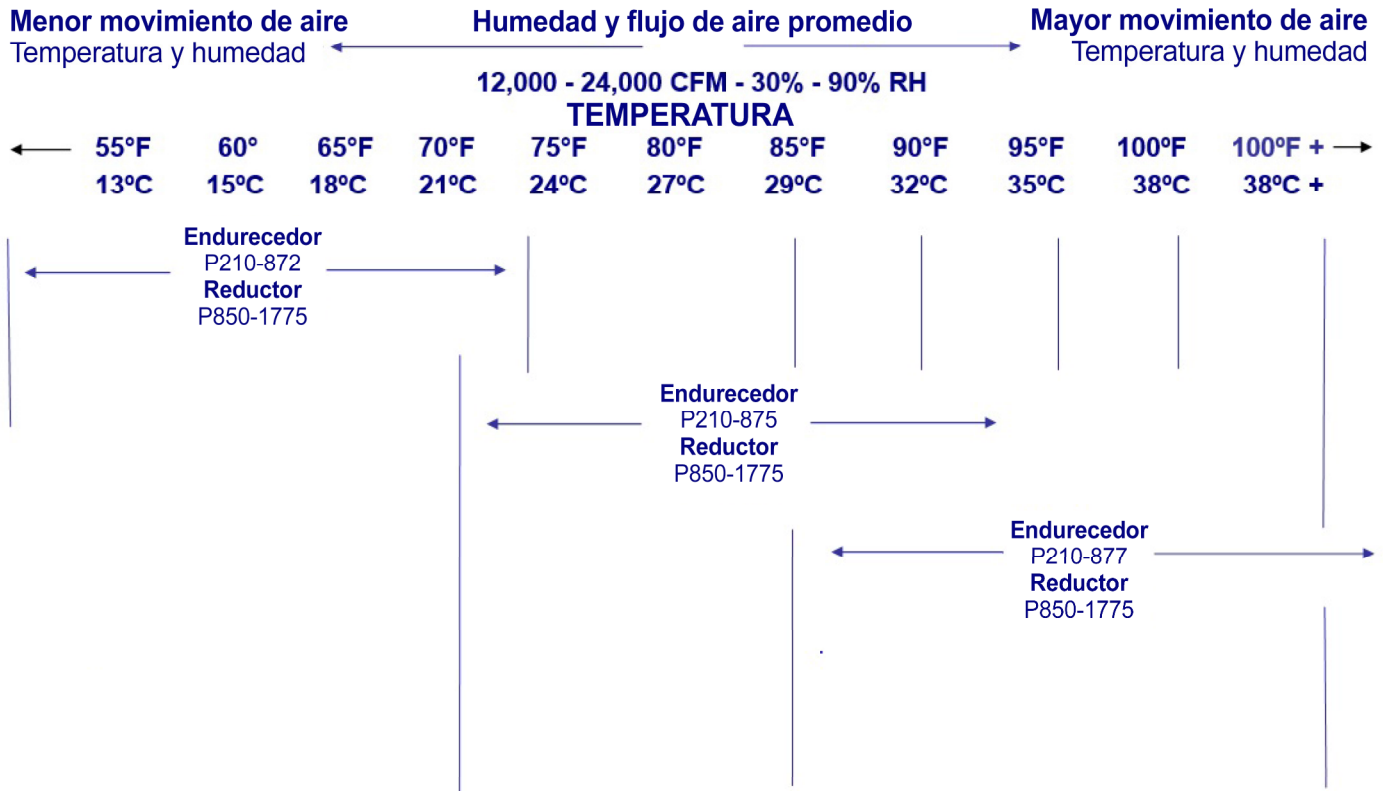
Menor movimiento de aire
Temperatura y humedad

Humedad y flujo de aire promedio

Mayor movimiento de aire
Temperatura y humedad

12,000 - 24,000 CFM - 30% - 90% RH
TEMPERATURA

| 55ºF | 60° | 65ºF | 70ºF | 75ºF | 80ºF | 85ºF | 90ºF | 95ºF | 100ºF | 100ºF + |
|---|---|---|---|---|---|---|---|---|---|---|
| 13ºC | 15ºC | 18ºC | 21ºC | 24ºC | 27ºC | 29ºC | 32ºC | 35ºC | 38ºC | 38ºC + |

Endurecedor
P210-872
Reductor
P850-1775

Endurecedor
P210-875
Reductor
P850-1775

Endurecedor
P210-877
Reductor
P850-1775